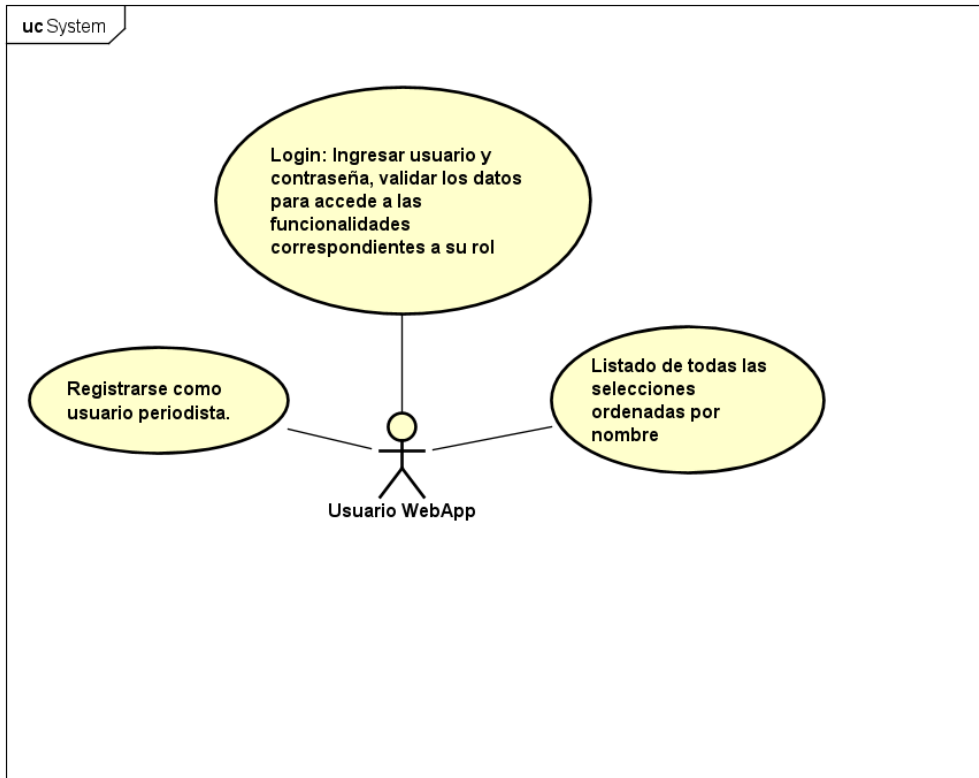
uc System

Login: Ingresar usuario y contraseña, validar los datos para accede a las funcionalidades correspondientes a su rol

Registrarse como usuario periodista.

Listado de todas las selecciones ordenadas por nombre

Usuario WebApp